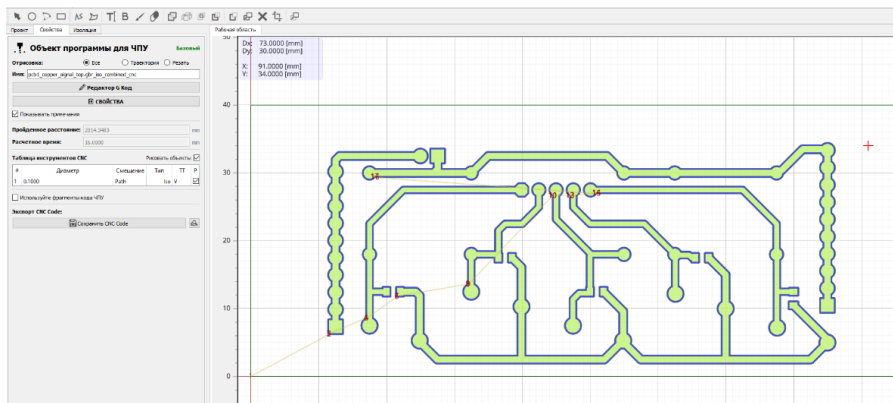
Проект Свойства Изоляция

Объект программы для ЧПУ Базовый

Отрисовка: Все Траектория Резать

Имя: pcb1_copper_signal_top.gbr_iso_combined_cnc

Редактор G Код

СВОЙСТВА

Показывать примечания

Пройденное расстояние: 2014.3463 mm

Расчетное время: 16.0300 min

Таблица инструментов CNC Рисовать объекты

| # | Диаметр | Смещение | Тип | TT | P |
|---|---|---|---|---|---|
| 1 | 0.1000 | Path | Iso | V | ☑ |

Используйте фрагменты кода ЧПУ

Экспорт CNC Code:

Сохранить CNC Code

Рабочая область

Dx: 73.0000 [mm]
Dy: 30.0000 [mm]

X: 91.0000 [mm]
Y: 34.0000 [mm]

50
40
30
20
10
0

1
4
6
8
9
10
12
14
16